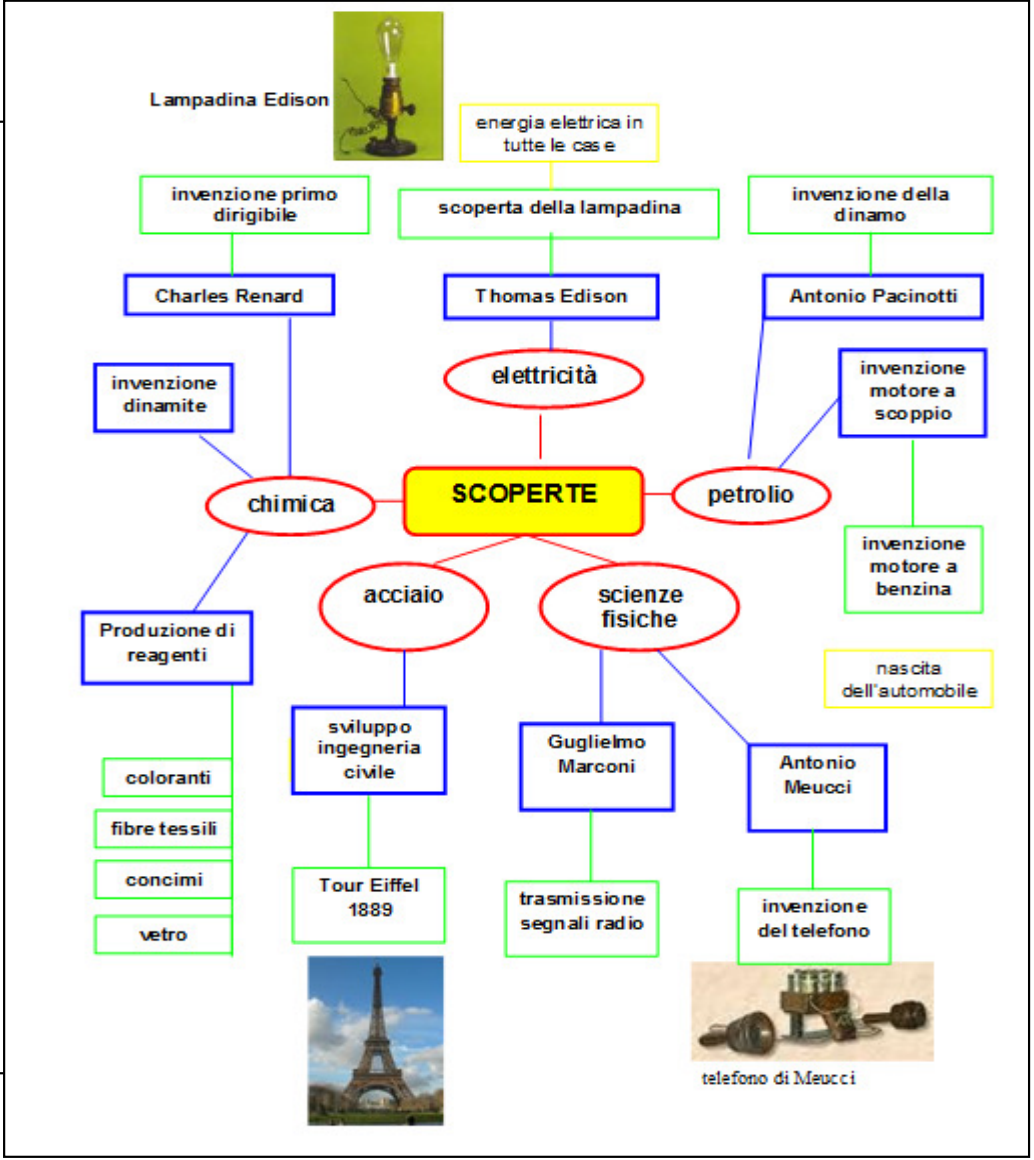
Lampadina Edison

energia elettrica in tutte le case

invenzione primo dirigibile

scoperta della lampadina

invenzione della dinamo

Charles Renard

Thomas Edison

Antonio Pacinotti

invenzione dinamite

elettricità

invenzione motore a scoppio

chimica

SCOPERTE

petrolio

invenzione motore a benzina

acciaio

scienze fisiche

Produzione di reagenti

nascita dell'automobile

sviluppo ingegneria civile

Guglielmo Marconi

Antonio Meucci

coloranti

fibre tessili

concimi

vetro

Tour Eiffel 1889

trasmissione segnali radio

invenzione del telefono

telefono di Meucci